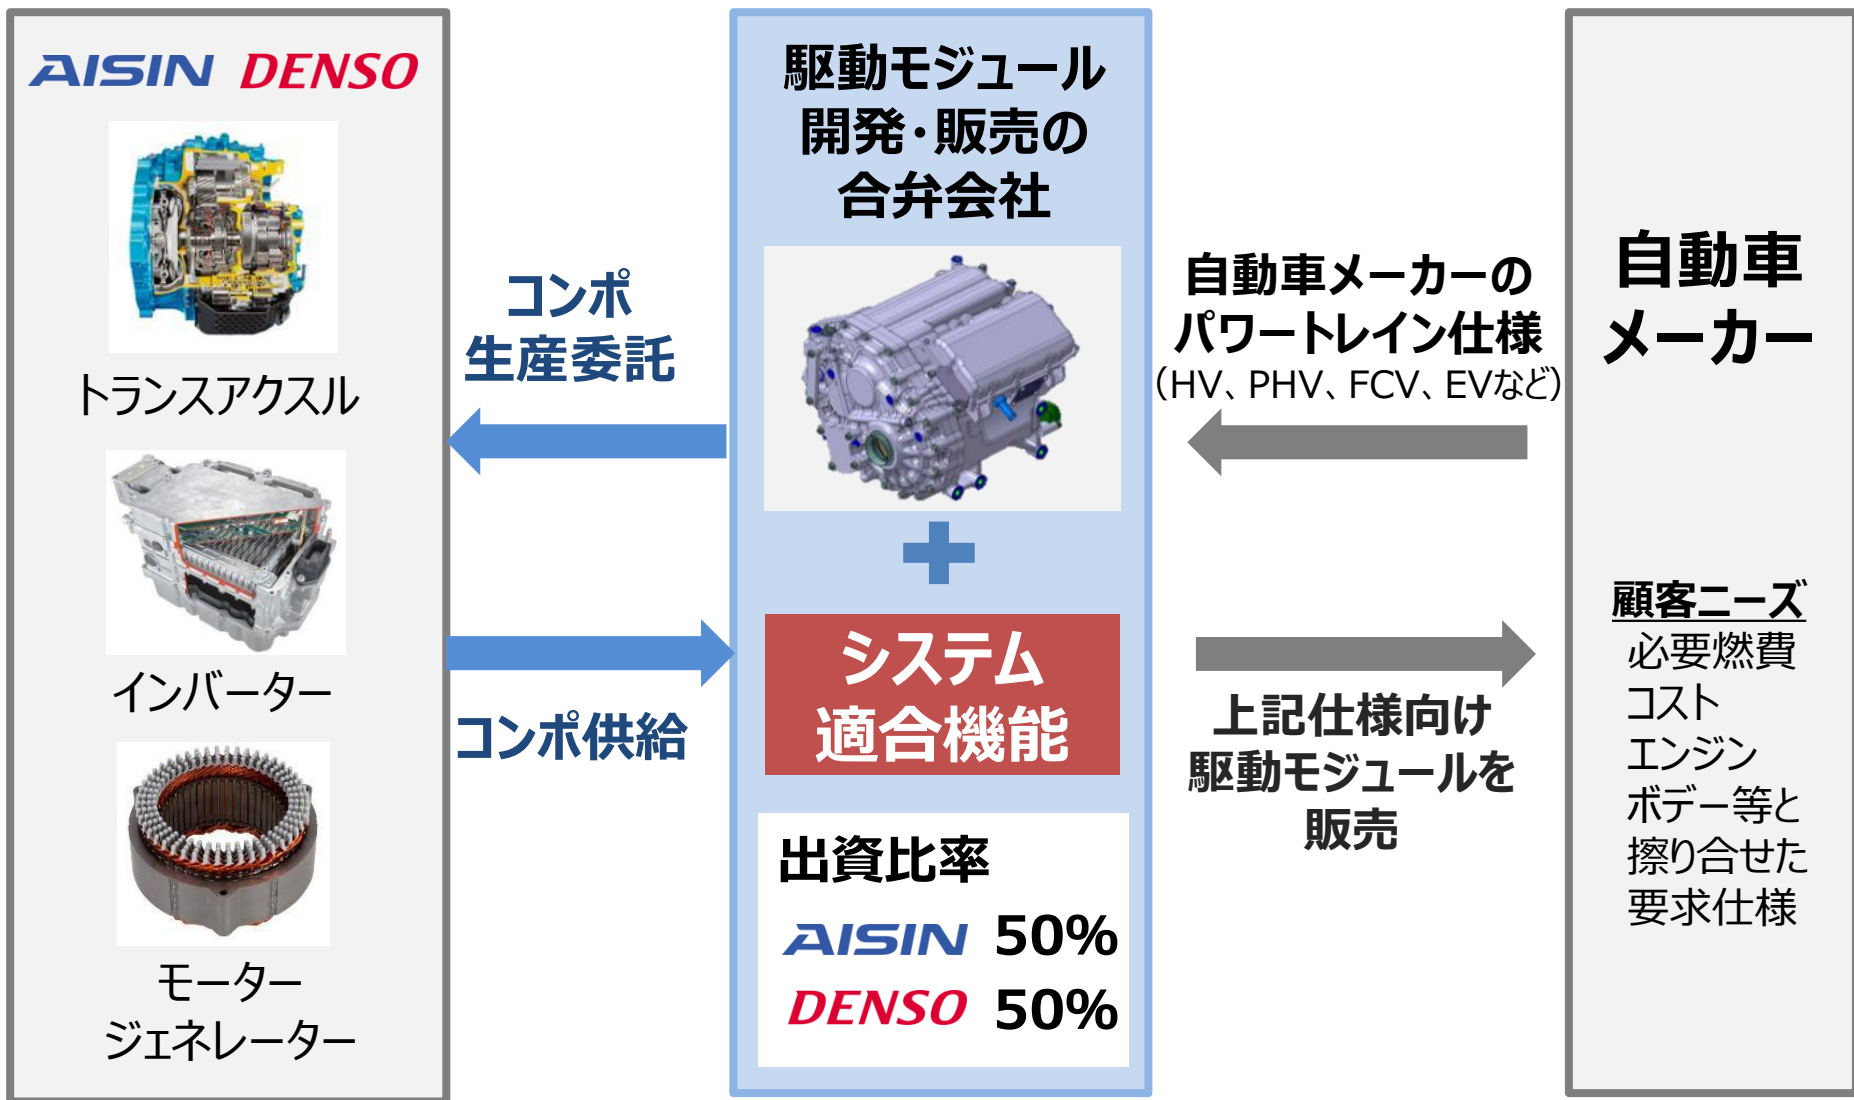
AISIN DENSO

トランスアクスル

インバーター

モーター
ジェネレーター

コンポ
生産委託

コンポ供給

駆動モジュール
開発・販売の
合弁会社

システム
適合機能

出資比率

AISIN 50%

DENSO 50%

自動車メーカーの
パワートレイン仕様
(HV、PHV、FCV、EVなど)

上記仕様向け
駆動モジュールを
販売

自動車
メーカー

顧客ニーズ
必要燃費
コスト
エンジン
ボデー等と
擦り合せた
要求仕様